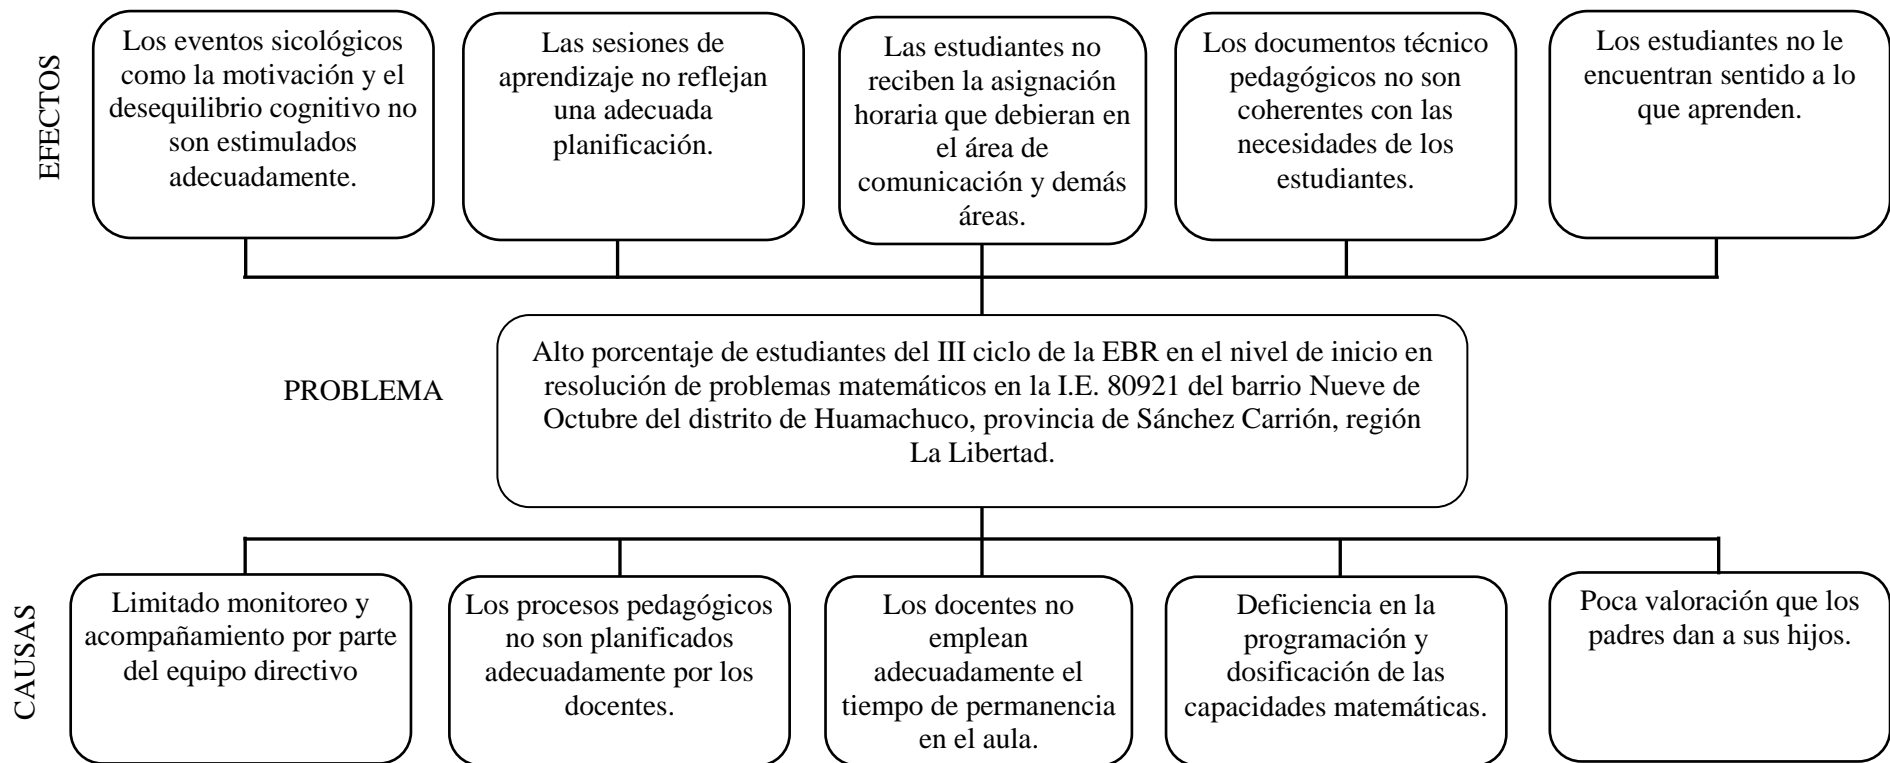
EFECTOS

Los eventos sicológicos como la motivación y el desequilibrio cognitivo no son estimulados adecuadamente.

Las sesiones de aprendizaje no reflejan una adecuada planificación.

Las estudiantes no reciben la asignación horaria que debieran en el área de comunicación y demás áreas.

Los documentos técnico pedagógicos no son coherentes con las necesidades de los estudiantes.

Los estudiantes no le encuentran sentido a lo que aprenden.

PROBLEMA

Alto porcentaje de estudiantes del III ciclo de la EBR en el nivel de inicio en resolución de problemas matemáticos en la I.E. 80921 del barrio Nueve de Octubre del distrito de Huamachuco, provincia de Sánchez Carrión, región La Libertad.

CAUSAS

Limitado monitoreo y acompañamiento por parte del equipo directivo

Los procesos pedagógicos no son planificados adecuadamente por los docentes.

Los docentes no emplean adecuadamente el tiempo de permanencia en el aula.

Deficiencia en la programación y dosificación de las capacidades matemáticas.

Poca valoración que los padres dan a sus hijos.